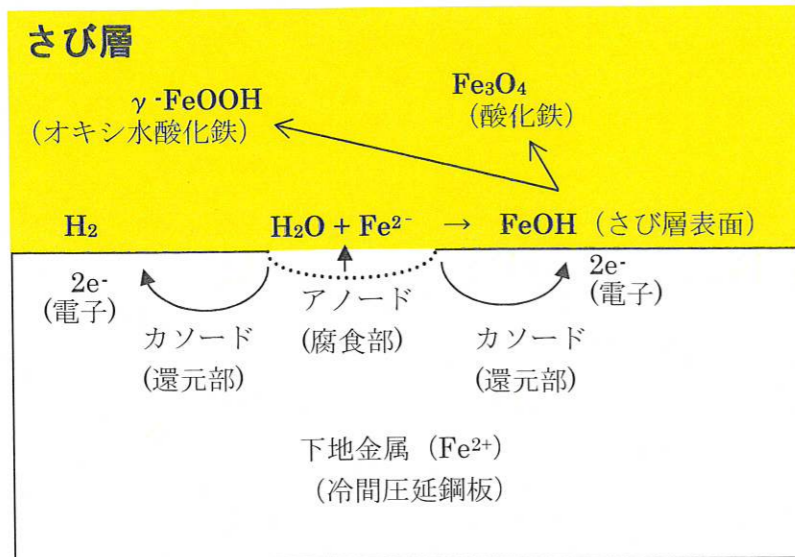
さび層

γ-FeOOH
（オキシ水酸化鉄）

$Fe_3O_4$
（酸化鉄）

$H_2$

$H_2O + Fe^{2-}$ → FeOH（さび層表面）

$2e^-$
（電子）

$2e^-$
（電子）

アノード
（腐食部）

カソード
（還元部）

カソード
（還元部）

下地金属（$Fe^{2+}$）
（冷間圧延鋼板）